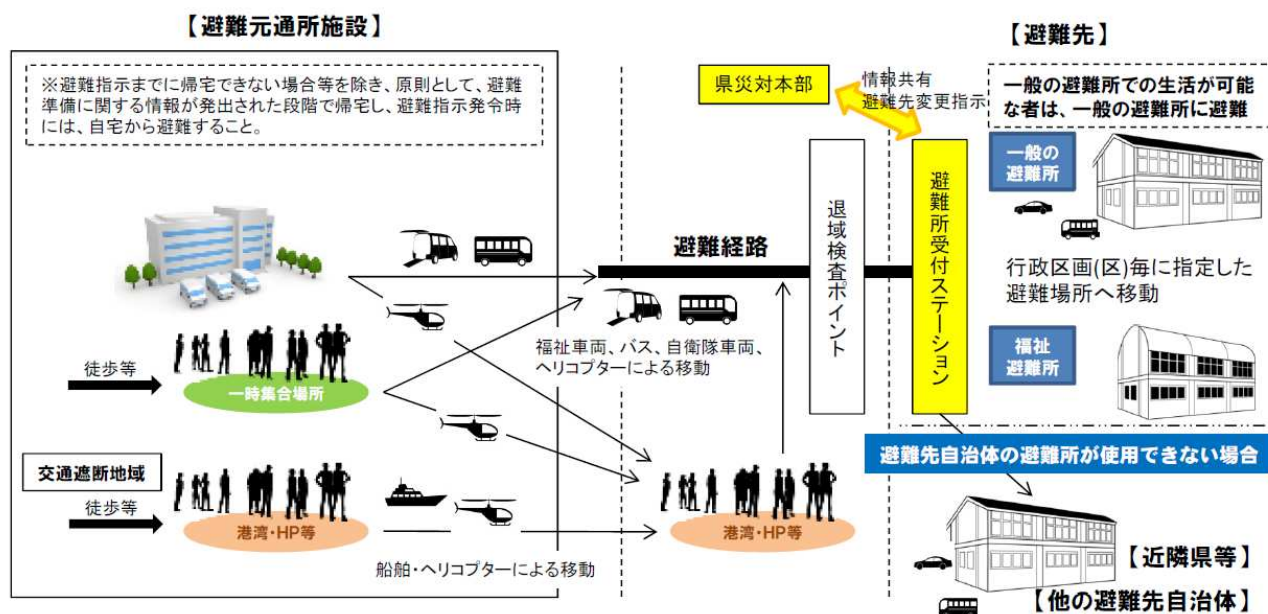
【避難元通所施設】

※避難指示までに帰宅できない場合等を除き、原則として、避難準備に関する情報が発出された段階で帰宅し、避難指示発令時には、自宅から避難すること。

徒歩等

一時集合場所

交通遮断地域

徒歩等

港湾・HP等

船舶・ヘリコプターによる移動

県災対本部

情報共有
避難先変更指示

避難経路

福祉車両、バス、自衛隊車両、ヘリコプターによる移動

港湾・HP等

退域検査ポイント

避難所受付ステーション

【避難先】

一般の避難所での生活が可能な者は、一般の避難所に避難

一般の避難所

行政区画(区)毎に指定した避難場所へ移動

福祉避難所

避難先自治体の避難所が使用できない場合

【近隣県等】

【他の避難先自治体】